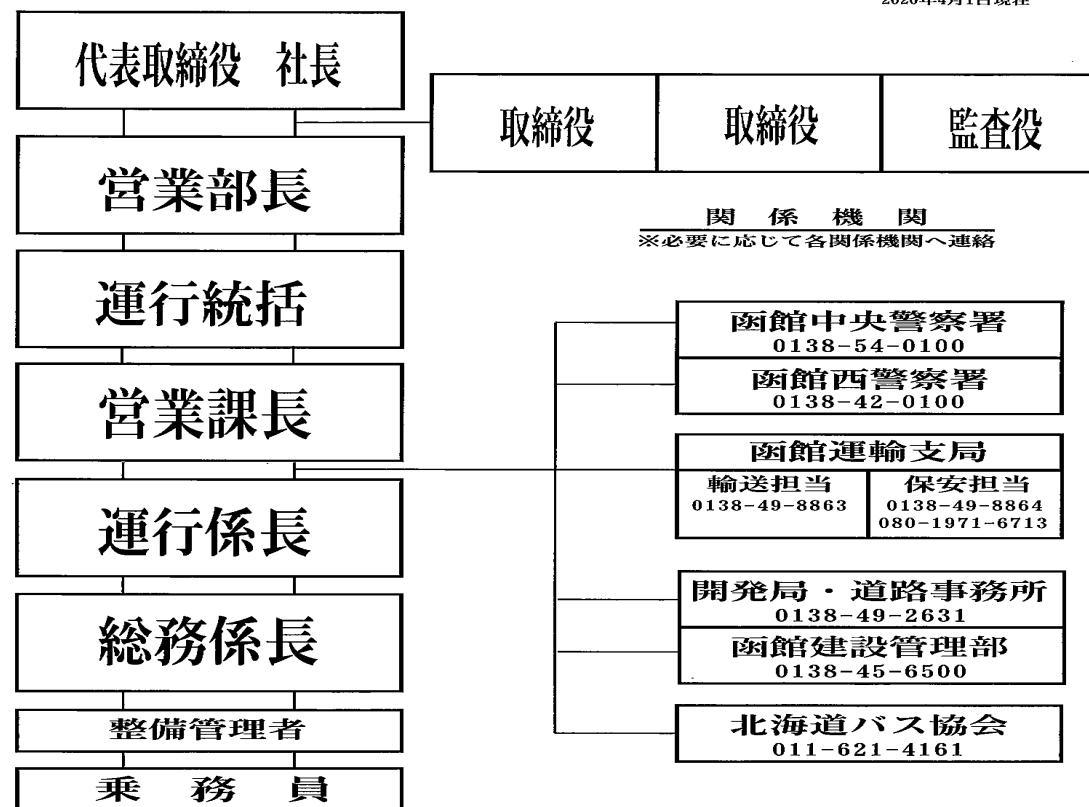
2020年4月1日現在

代表取締役　社長

取締役

取締役

監査役

営業部長

運行統括

営業課長

運行係長

総務係長

整備管理者

乗　務　員

関　係　機　関
※必要に応じて各関係機関へ連絡

函館中央警察署
0138-54-0100

函館西警察署
0138-42-0100

函館運輸支局

輸送担当
0138-49-8863

保安担当
0138-49-8864
080-1971-6713

開発局・道路事務所
0138-49-2631

函館建設管理部
0138-45-6500

北海道バス協会
011-621-4161